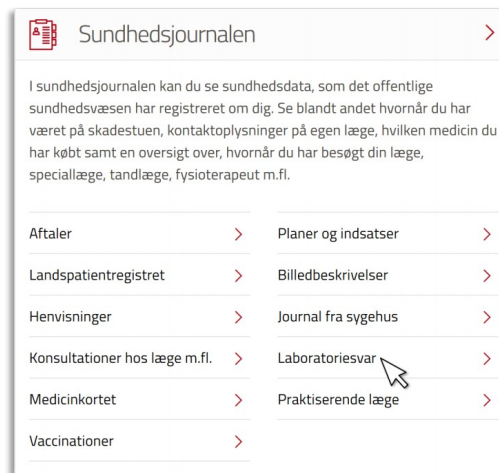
Sundhedsjournalen

I sundhedsjournalen kan du se sundhedsdata, som det offentlige sundhedsvæsen har registreret om dig. Se blandt andet hvornår du har været på skadestuen, kontaktoplysninger på egen læge, hvilken medicin du har købt samt en oversigt over, hvornår du har besøgt din læge, speciallæge, tandlæge, fysioterapeut m.fl.

Aftaler

Landspatientregistret

Henvisninger

Konsultationer hos læge m.fl.

Medicinkortet

Vaccinationer

Planer og indsatser

Billedbeskrivelser

Journal fra sygehus

Laboratoriesvar

Praktiserende læge